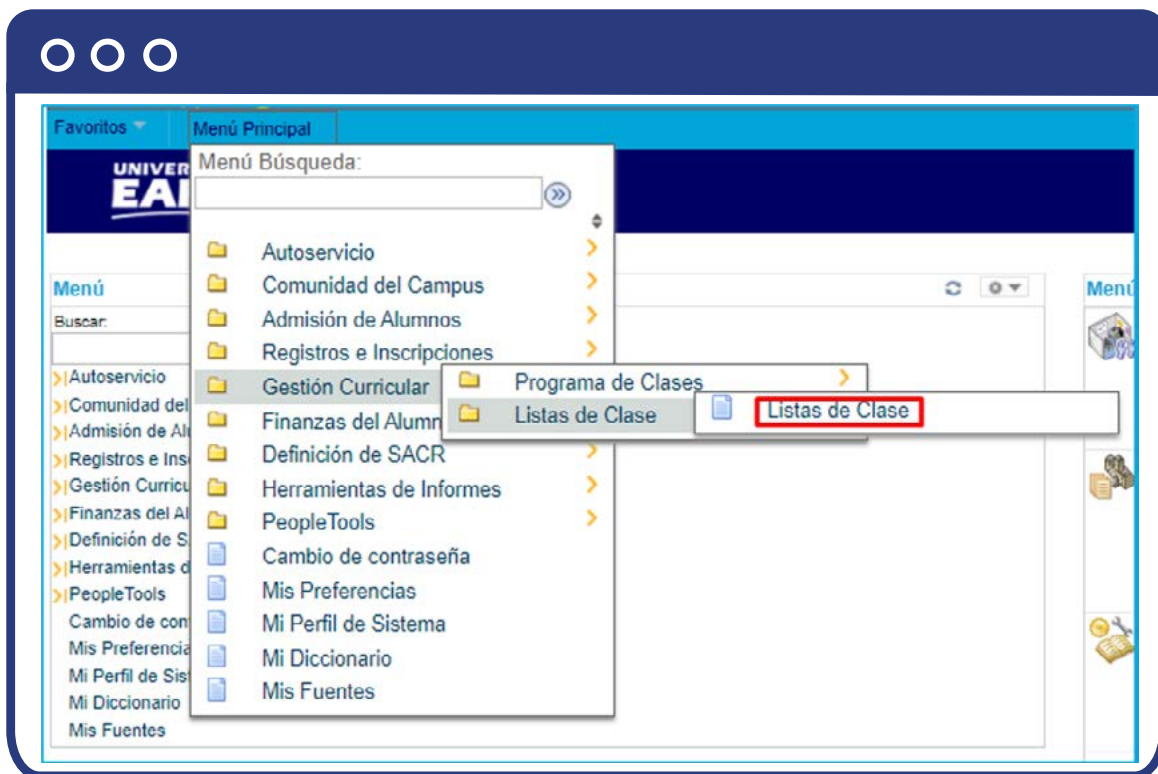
Favoritos

Menú Principal

UNIVER
EA

Menú Búsqueda:

Autoservicio
Comunidad del Campus
Admisión de Alumnos
Registros e Inscripciones
Gestión Curricular
Finanzas del Alumn
Definición de SACR
Herramientas de Informes
PeopleTools
Cambio de contraseña
Mis Preferencias
Mi Perfil de Sistema
Mi Diccionario
Mis Fuentes

Programa de Clases
Listas de Clase

Listas de Clase

Menú
Buscar:
Autoservicio
Comunidad del
Admisión de Al
Registros e Ins
Gestión Curricu
Finanzas del Al
Definición de S
Herramientas d
PeopleTools
Cambio de con
Mis Preferencia
Mi Perfil de Sis
Mi Diccionario
Mis Fuentes

Menú